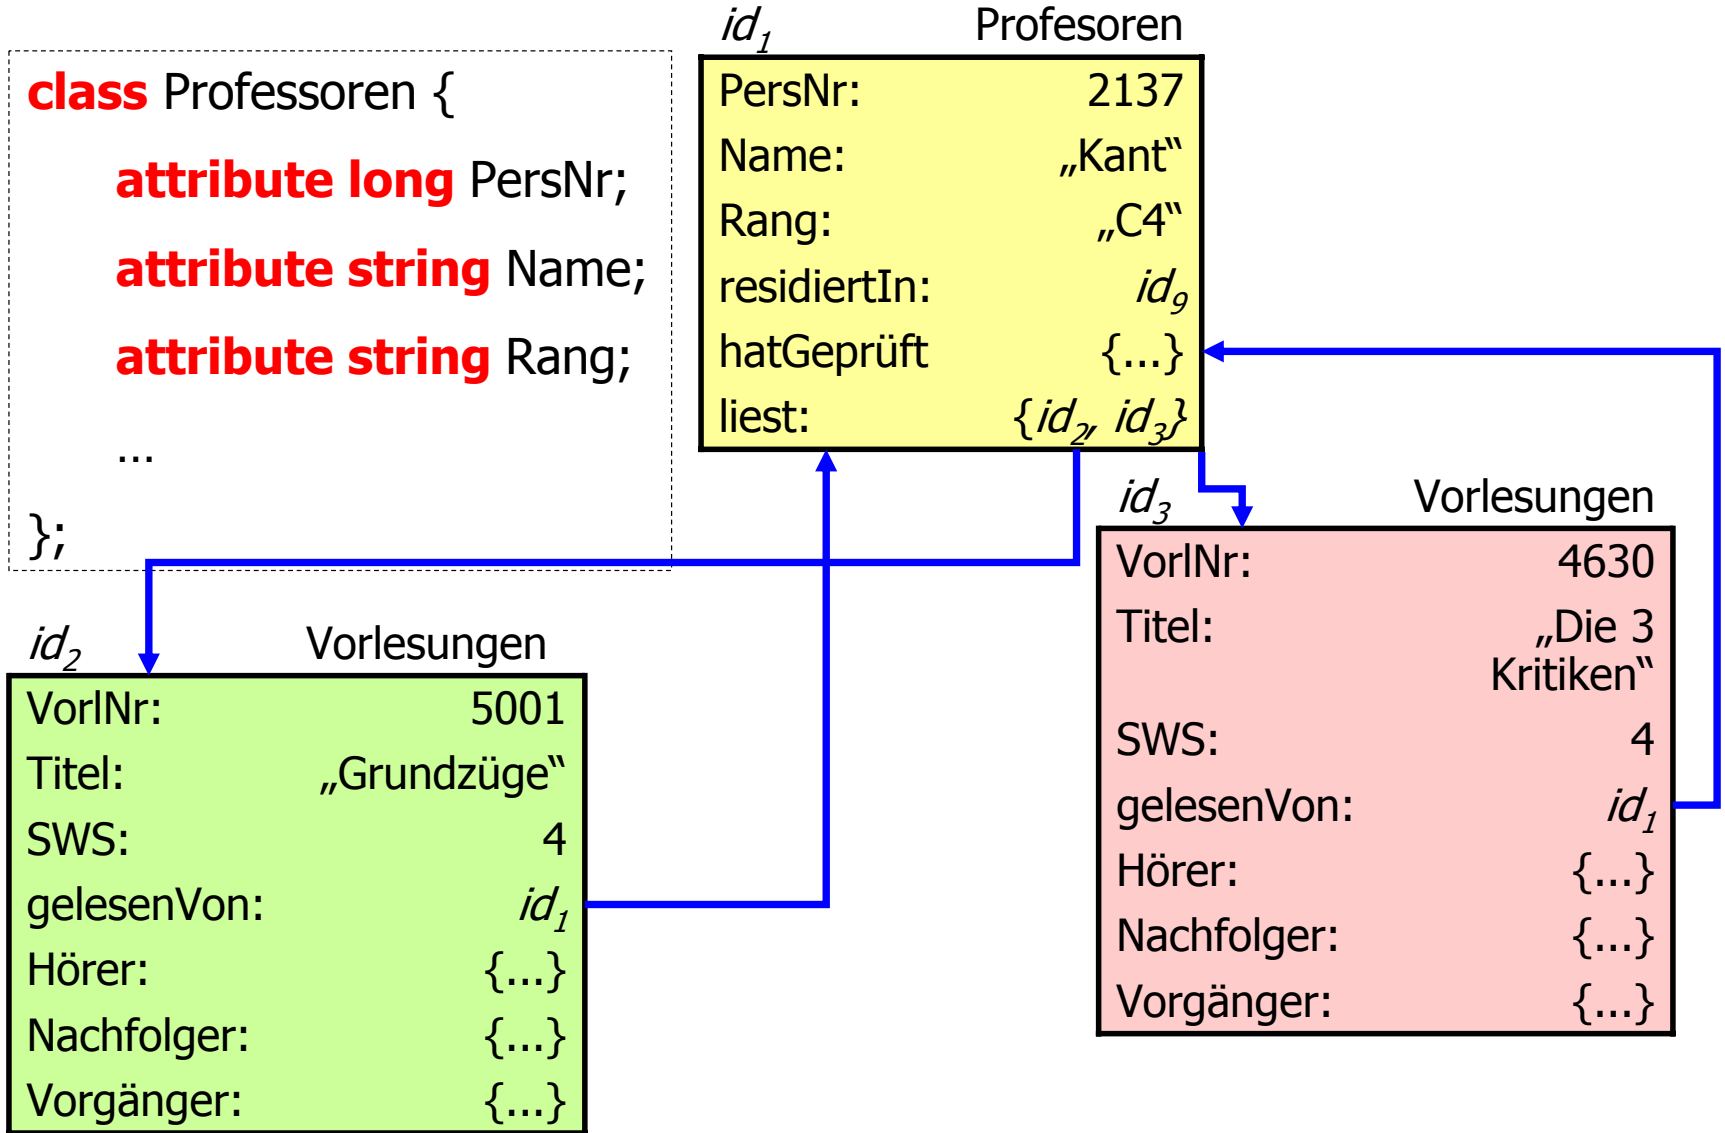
class Professoren {
attribute long PersNr;
attribute string Name;
attribute string Rang;
...
};

$id_1$ Profesoren

| | |
|---|---|
| PersNr: | 2137 |
| Name: | „Kant“ |
| Rang: | „C4“ |
| residiertIn: | $id_9$ |
| hatGeprüft | {...} |
| liest: | {$id_2$, $id_3$} |

$id_3$ Vorlesungen

| | |
|---|---|
| VorlNr: | 4630 |
| Titel: | „Die 3 Kritiken“ |
| SWS: | 4 |
| gelesenVon: | $id_1$ |
| Hörer: | {...} |
| Nachfolger: | {...} |
| Vorgänger: | {...} |

$id_2$ Vorlesungen

| | |
|---|---|
| VorlNr: | 5001 |
| Titel: | „Grundzüge“ |
| SWS: | 4 |
| gelesenVon: | $id_1$ |
| Hörer: | {...} |
| Nachfolger: | {...} |
| Vorgänger: | {...} |